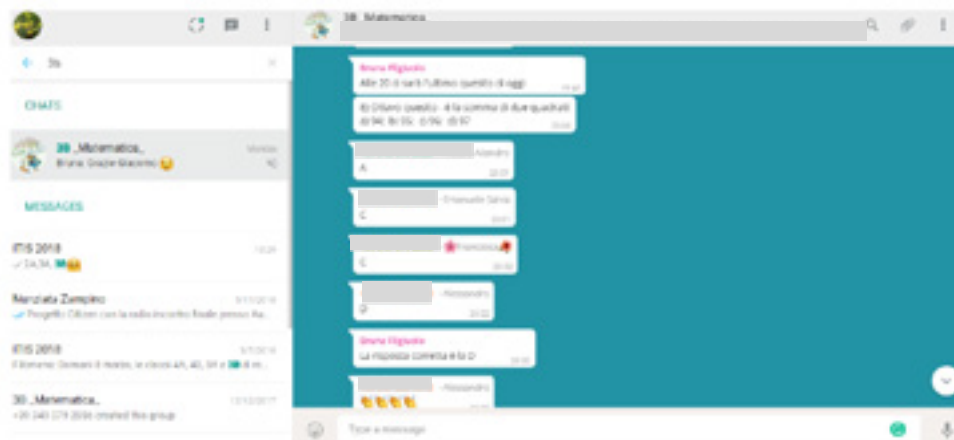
3B_Matematica

3b

CHATS

3B_Matematica_
Bruna: Grazie Giacomo 😉

Monday

MESSAGES

ITIS 2018
✓3A,3A,

Nunziata Zampino
Progetto Citizen con la radio incontro finale presso Ra...

9/11/2018

ITIS 2018
Domani il mese, le classi 4A, 4B, 5A e ...

3B_Matematica_
+39 340 274 2036 created this group

12/12/2017

Bruna Filigonio
Alle 20 ci sarà l'ultimo quesito di oggi

Bruna Filigonio
Il Ottavo quesito: è la somma di due quadrati
a) 94; b) 55; c) 96; d) 97

- Alessandro
A

- Emanuele Sarno
C

Francesca
C

- Alessandro
D

Bruna Filigonio
La risposta corretta è la D

- Alessandro
👏👏👏👏

Type a message